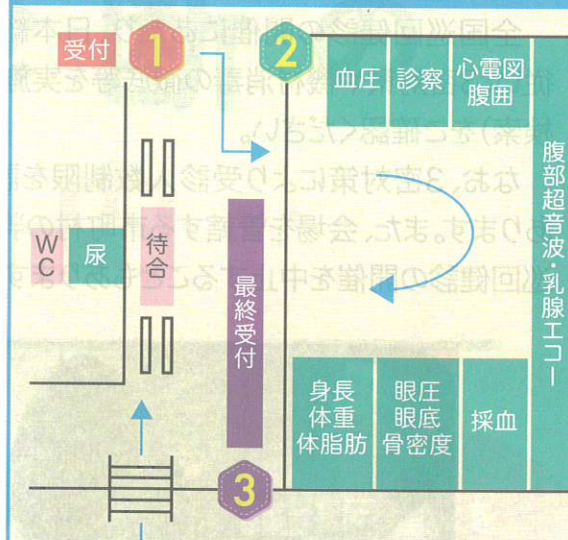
受付

1

2

血圧

診察

心電図
腹囲

腹部超音波・乳腺エコー

WC

尿

待合

最終受付

身長
体重
体脂肪

眼圧
眼底
骨密度

採血

3

全国ᆞ※向健診の開催状況は、日本
衛生…接種…消毒の徹底等を実施
…ご確認ください。

なお、3密対策により受診人数制限を
…また、会場を変更する市町村の
…回健診の開催を中止することもあります